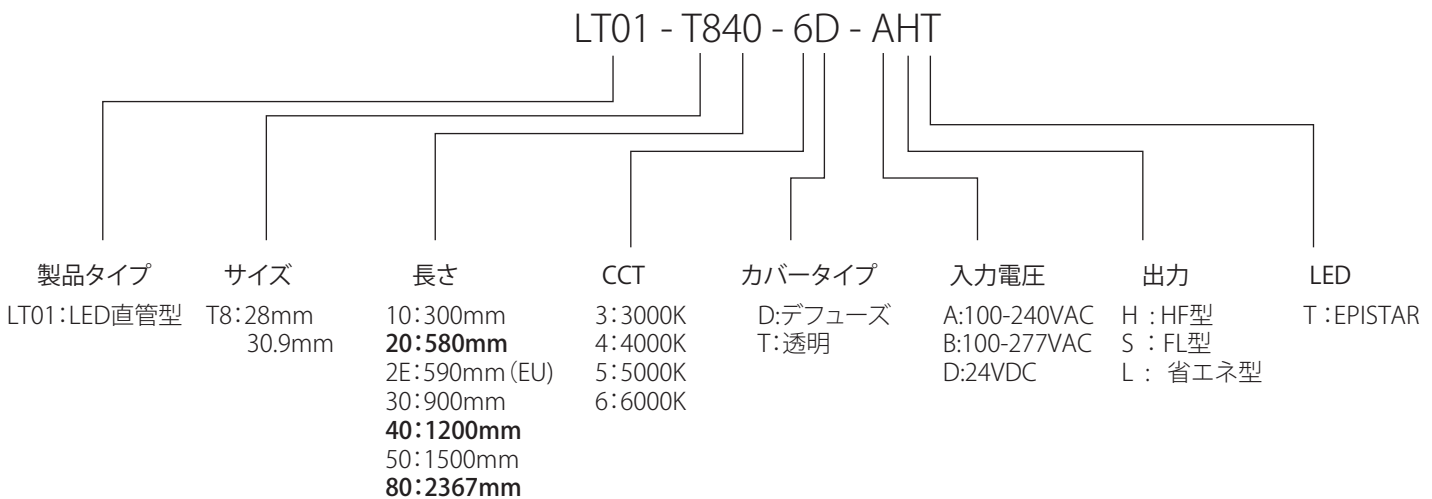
LT01 - T840 - 6D - AHT

製品タイプ
LT01：LED直管型

サイズ
T8：28mm
30.9mm

長さ
10：300mm
20：580mm
2E：590mm（EU）
30：900mm
40：1200mm
50：1500mm
80：2367mm

CCT
3：3000K
4：4000K
5：5000K
6：6000K

カバータイプ
D:デフューズ
T:透明

入力電圧
A:100-240VAC
B:100-277VAC
D:24VDC

出力
H ：HF型
S ：FL型
L ： 省エネ型

LED
T：EPISTAR